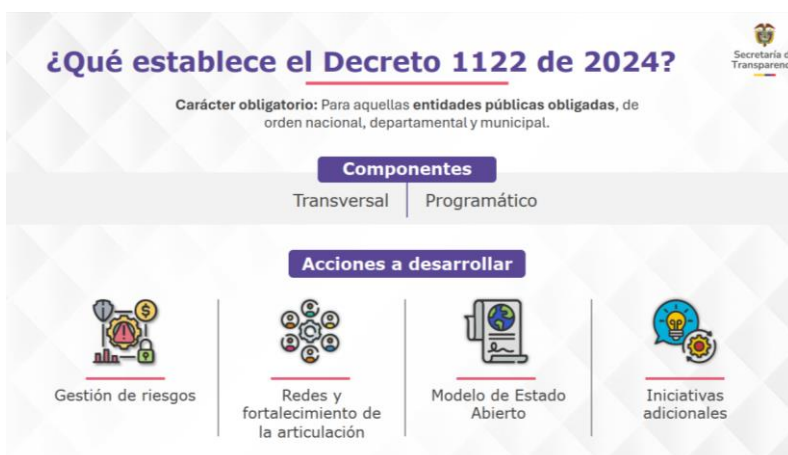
¿Qué establece el Decreto 1122 de 2024?

Secretaría d
Transparenc

Carácter obligatorio: Para aquellas entidades públicas obligadas, de orden nacional, departamental y municipal.

Componentes

Transversal | Programático

Acciones a desarrollar

Gestión de riesgos

Redes y fortalecimiento de la articulación

Modelo de Estado Abierto

Iniciativas adicionales